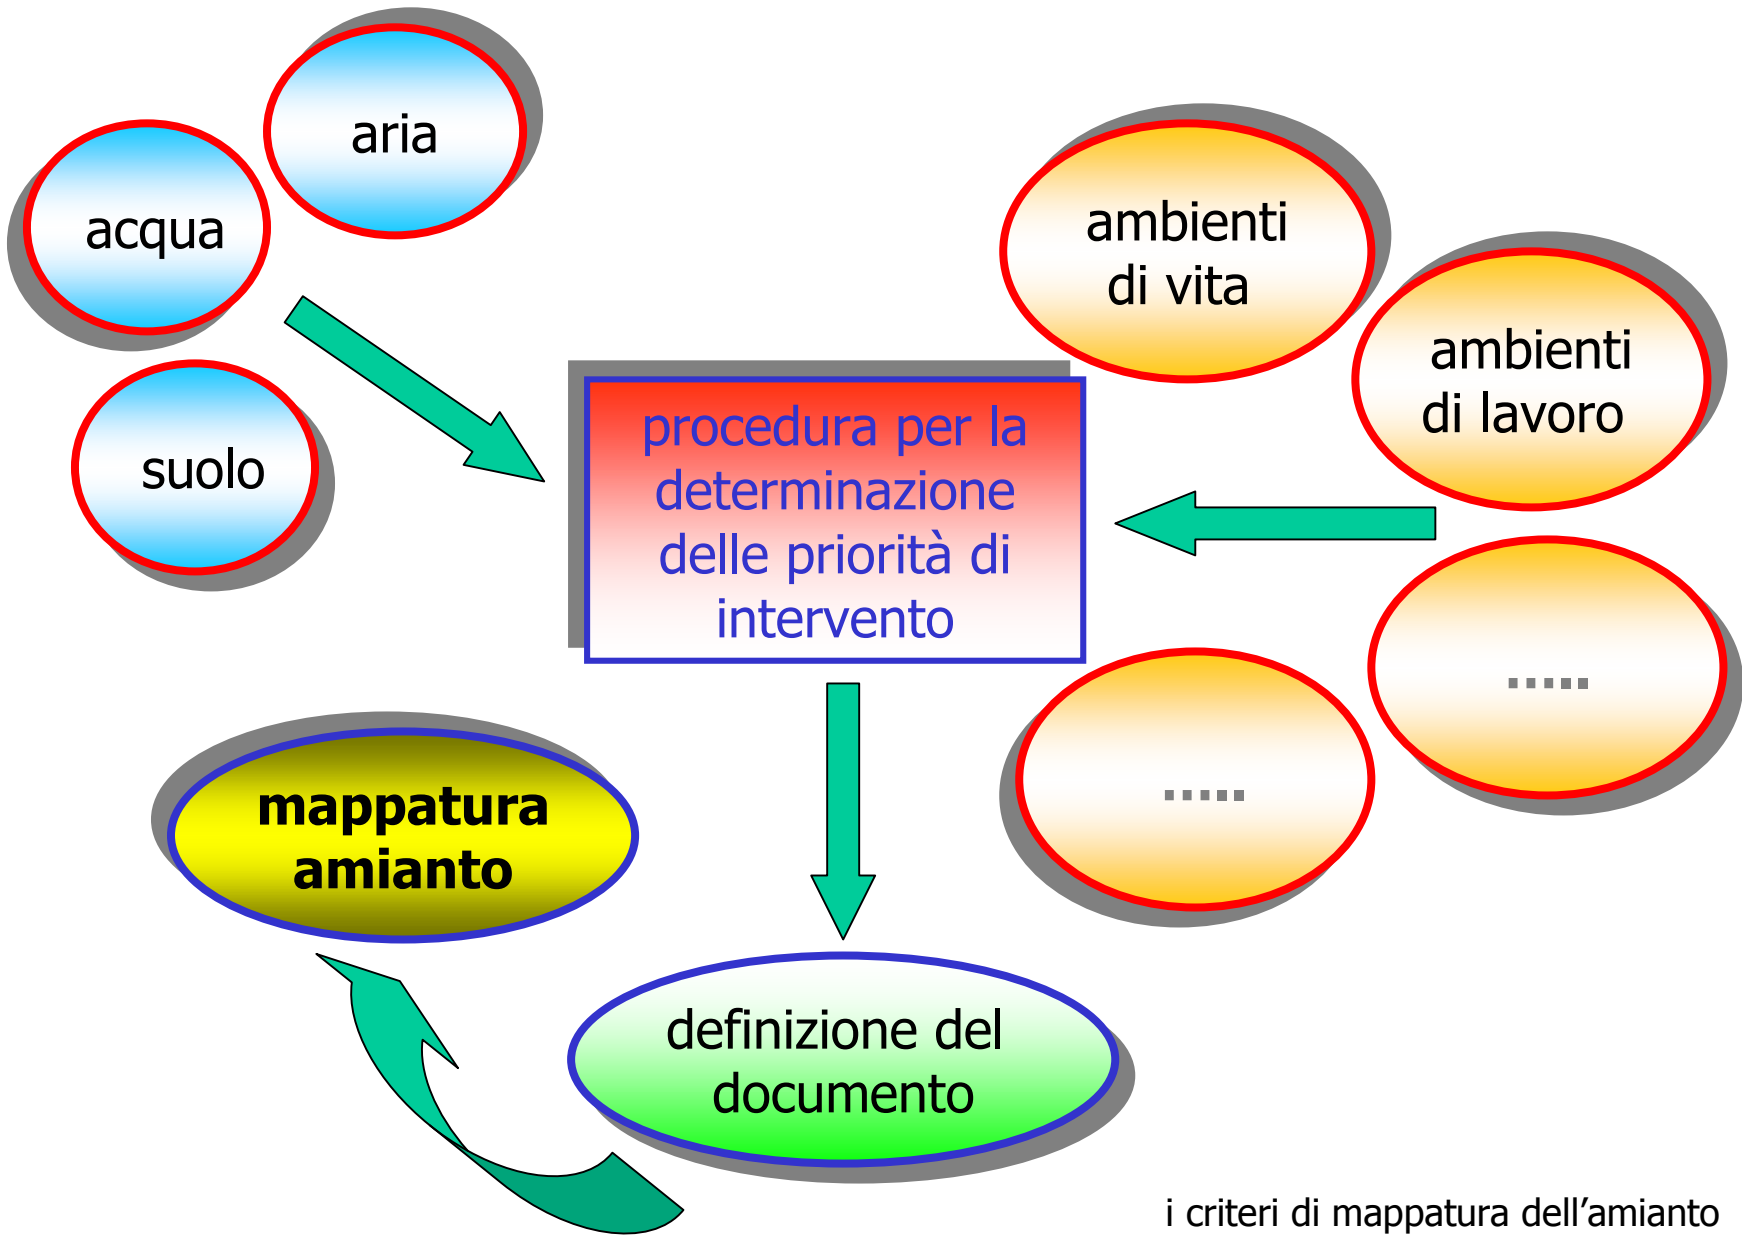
aria

acqua

suolo

ambienti di vita

ambienti di lavoro

procedura per la determinazione delle priorità di intervento

.....

.....

mappatura amianto

definizione del documento

i criteri di mappatura dell’amianto